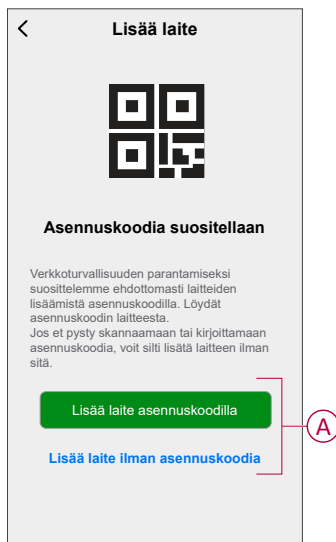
Lisää laite

Asennuskoodia suositellaan

Verkkoturvallisuuden parantamiseksi suosittelemme ehdottomasti laitteiden lisäämistä asennuskoodilla. Löydät asennuskoodin laitteesta.
Jos et pysty skannaamaan tai kirjoittamaan asennuskoodia, voit silti lisätä laitteen ilman sitä.

Lisää laite asennuskoodilla

Lisää laite ilman asennuskoodia

A